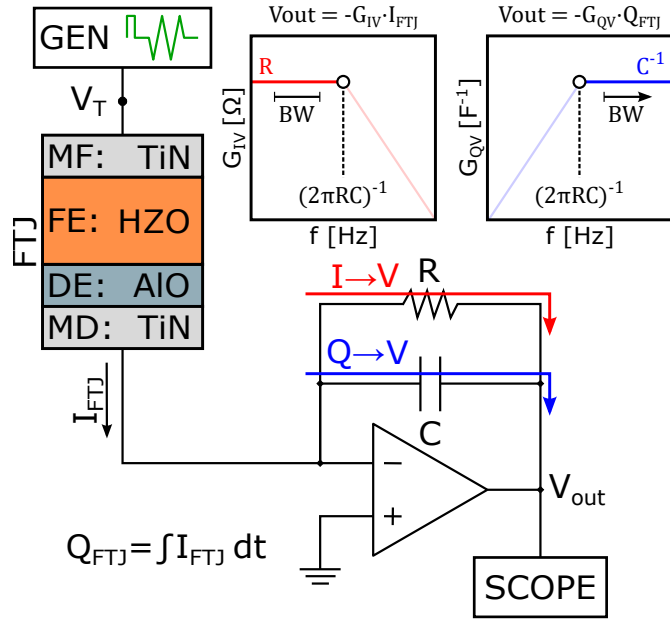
GEN

$V_T$

MF: TiN
FE: HZO
DE: AlO
MD: TiN

FTJ

$I_{FTJ}$

Vout = $-G_{IV} \cdot I_{FTJ}$

R

BW

$G_{IV}$ [Ω]

$(2\pi RC)^{-1}$

f [Hz]

Vout = $-G_{QV} \cdot Q_{FTJ}$

$C^{-1}$

BW

$G_{QV}$ [$F^{-1}$]

$(2\pi RC)^{-1}$

f [Hz]

I→V

R

Q→V

C

−

+

$V_{out}$

SCOPE

$Q_{FTJ} = \int I_{FTJ}\, dt$